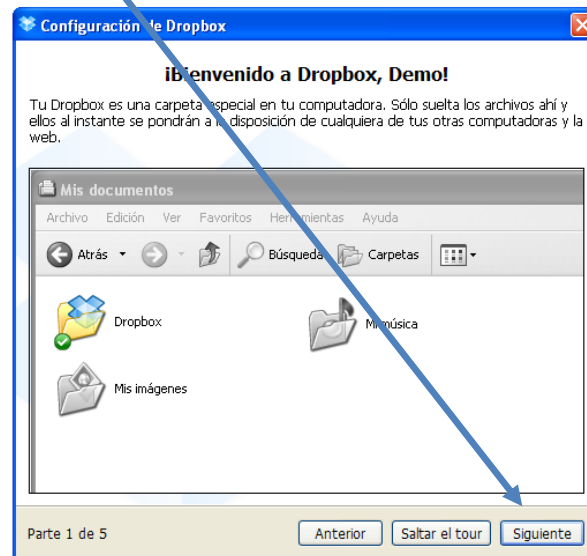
Configuración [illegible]e Dropbox

¡Bienvenido a Dropbox, Demo!

Tu Dropbox es una carpeta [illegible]special en tu computadora. Sólo suelta los archivos ahí y ellos al instante se pondrán a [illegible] disposición de cualquiera de tus otras computadoras y la web.

Mis documentos

Archivo Edición Ver Favoritos Herramientas Ayuda

Atrás Búsqueda Carpetas

Dropbox

Mi música

Mis imágenes

Parte 1 de 5

Anterior Saltar el tour Siguiente